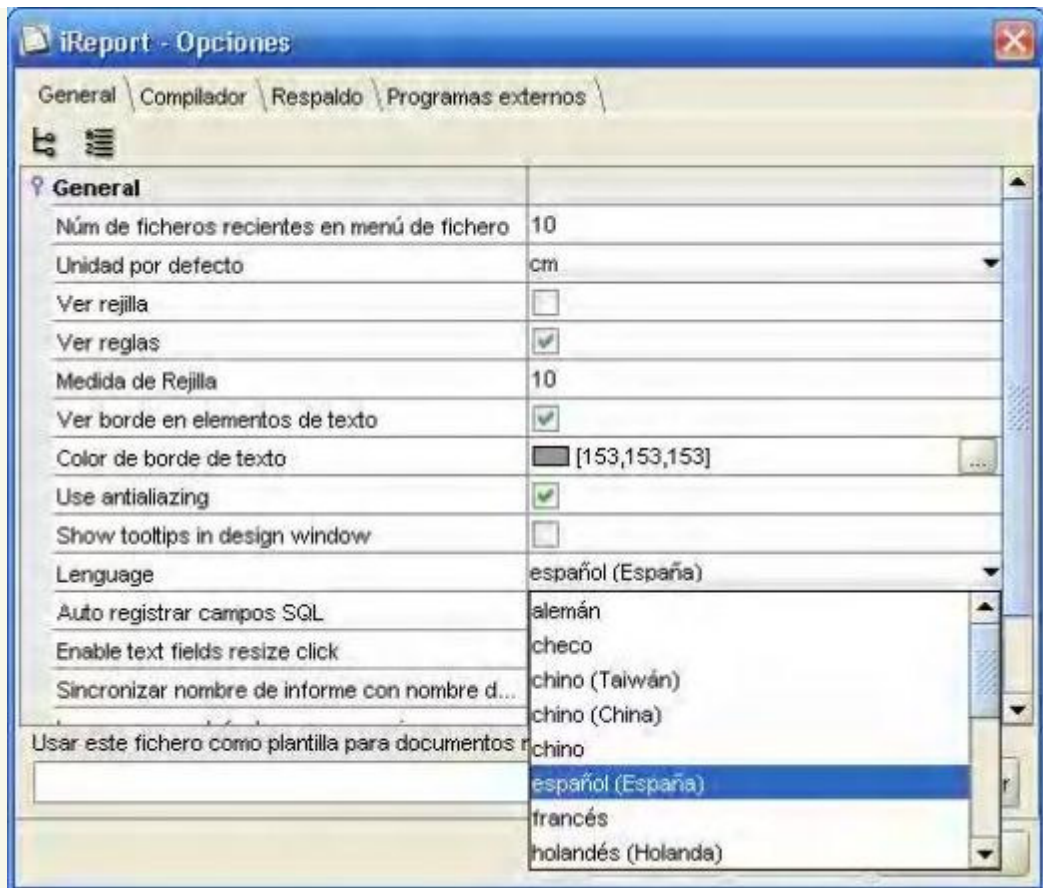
iReport - Opciones

General | Compilador | Respaldo | Programas externos

General

| | |
|---|---|
| Núm de ficheros recientes en menú de fichero | 10 |
| Unidad por defecto | cm |
| Ver rejilla | |
| Ver reglas | |
| Medida de Rejilla | 10 |
| Ver borde en elementos de texto | |
| Color de borde de texto | [153,153,153] |
| Use antialiazing | |
| Show tooltips in design window | |
| Lenguage | español (España) |
| Auto registrar campos SQL | |
| Enable text fields resize click | |
| Sincronizar nombre de informe con nombre d... | |

alemán
checo
chino (Taiwán)
chino (China)
chino
español (España)
francés
holandés (Holanda)

Usar este fichero como plantilla para documentos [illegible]